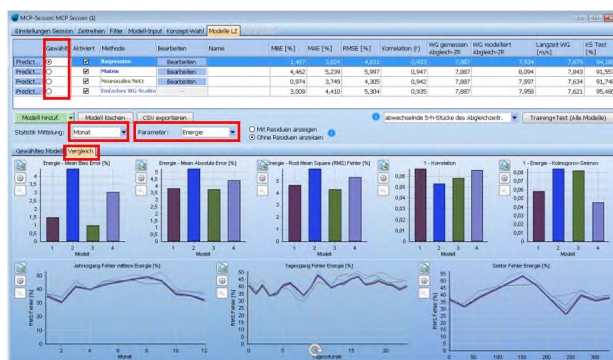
MCP-Session: MCP Session (1)

Einstellungen Session | Zeitreihen | Filter | Modell-Input | Konzept-Wahl | Modelle LZ

| | Gewählt | Aktiviert | Methode | Bearbeiten | Name | MBE [%] | MAE [%] | RMSE [%] | Korrelation (r) | WG gemessen Abgleich-ZR | WG modelliert Abgleich-ZR | Langzeit WG [m/s] | KS Test [%] |
|---|---|---|---|---|---|---|---|---|---|---|---|---|---|
| Predict... | ⦿ | ☑ | Regression | Bearbeiten | | 1,467 | 3,624 | 4,631 | 0,933 | 7,887 | 7,934 | 7,879 | 94,188 |
| Predict... | ○ | ☑ | Matrix | Bearbeiten | | 4,462 | 5,239 | 5,997 | 0,947 | 7,887 | 8,094 | 7,843 | 91,557 |
| Predict... | ○ | ☑ | Neuronales Netz | Bearbeiten | | 0,974 | 3,749 | 4,305 | 0,942 | 7,887 | 7,897 | 7,634 | 91,748 |
| Predict... | ○ | ☑ | Einfaches WG-Scaling | | | 3,009 | 4,410 | 5,304 | 0,935 | 7,887 | 7,958 | 7,621 | 95,490 |

Modell hinzuf. | Modell löschen | CSV exportieren | abwechselnde 5-h-Stücke des Abgleichzeitr... | Training+Test (Alle Modelle)

Statistik Mittelung: Monat | Parameter: Energie | Mit Residuen anzeigen | Ohne Residuen anzeigen

Gewähltes Modell | Vergleich

Energie - Mean Bias Error [%]
Energie - Mean Absolute Error [%]
Energie - Root Mean Square (RMS) Fehler [%]
1 - Korrelation
1 - Energie - Kolmogorov-Smirnov

Jahresgang Fehler mittlere Energie [%]
Tagesgang Fehler mittlere Energie [%]
Sektor Fehler Energie [%]

Modell
RMS Fehler [%]
Monat
Tagesstunde